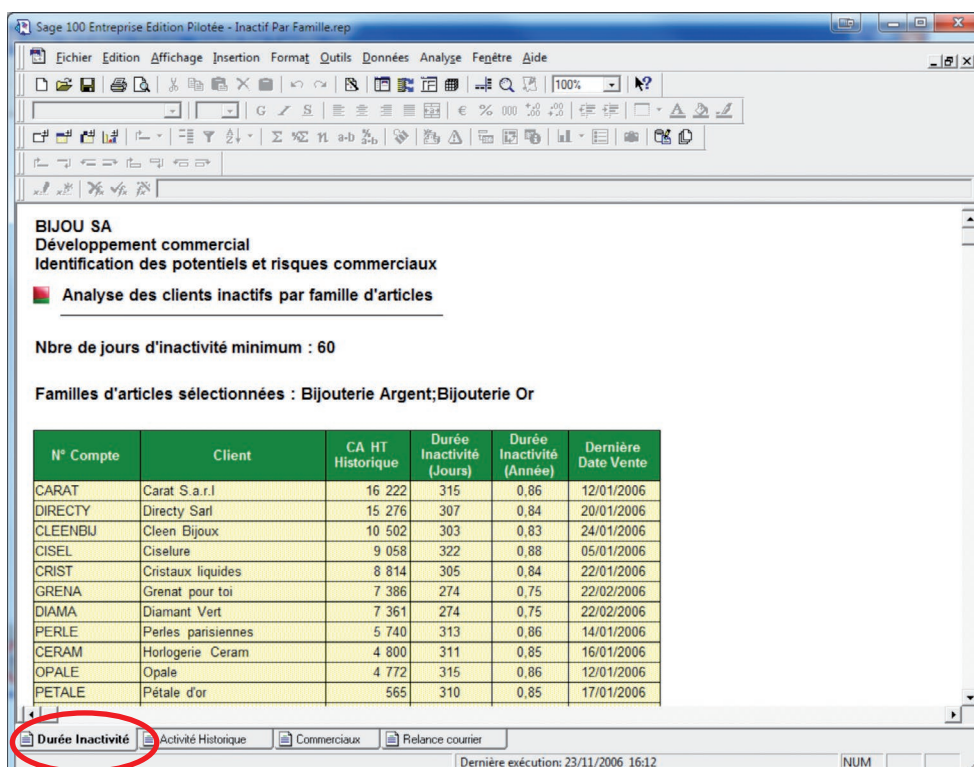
Sage 100 Entreprise Edition Pilotée - Inactif Par Famille.rep

Fichier Edition Affichage Insertion Format Outils Données Analyse Fenêtre Aide

100%

BIJOU SA
Développement commercial
Identification des potentiels et risques commerciaux

Analyse des clients inactifs par famille d'articles

Nbre de jours d'inactivité minimum : 60

Familles d'articles sélectionnées : Bijouterie Argent;Bijouterie Or

| N° Compte | Client | CA HT Historique | Durée Inactivité (Jours) | Durée Inactivité (Année) | Dernière Date Vente |
|---|---|---|---|---|---|
| CARAT | Carat S.a.r.l | 16 222 | 315 | 0,86 | 12/01/2006 |
| DIRECTY | Directy Sarl | 15 276 | 307 | 0,84 | 20/01/2006 |
| CLEENBIJ | Cleen Bijoux | 10 502 | 303 | 0,83 | 24/01/2006 |
| CISEL | Ciselure | 9 058 | 322 | 0,88 | 05/01/2006 |
| CRIST | Cristaux liquides | 8 814 | 305 | 0,84 | 22/01/2006 |
| GRENA | Grenat pour toi | 7 386 | 274 | 0,75 | 22/02/2006 |
| DIAMA | Diamant Vert | 7 361 | 274 | 0,75 | 22/02/2006 |
| PERLE | Perles parisiennes | 5 740 | 313 | 0,86 | 14/01/2006 |
| CERAM | Horlogerie Ceram | 4 800 | 311 | 0,85 | 16/01/2006 |
| OPALE | Opale | 4 772 | 315 | 0,86 | 12/01/2006 |
| PETALE | Pétale d'or | 565 | 310 | 0,85 | 17/01/2006 |

Durée Inactivité | Activité Historique | Commerciaux | Relance courrier

Dernière exécution: 23/11/2006 16:12 | NUM